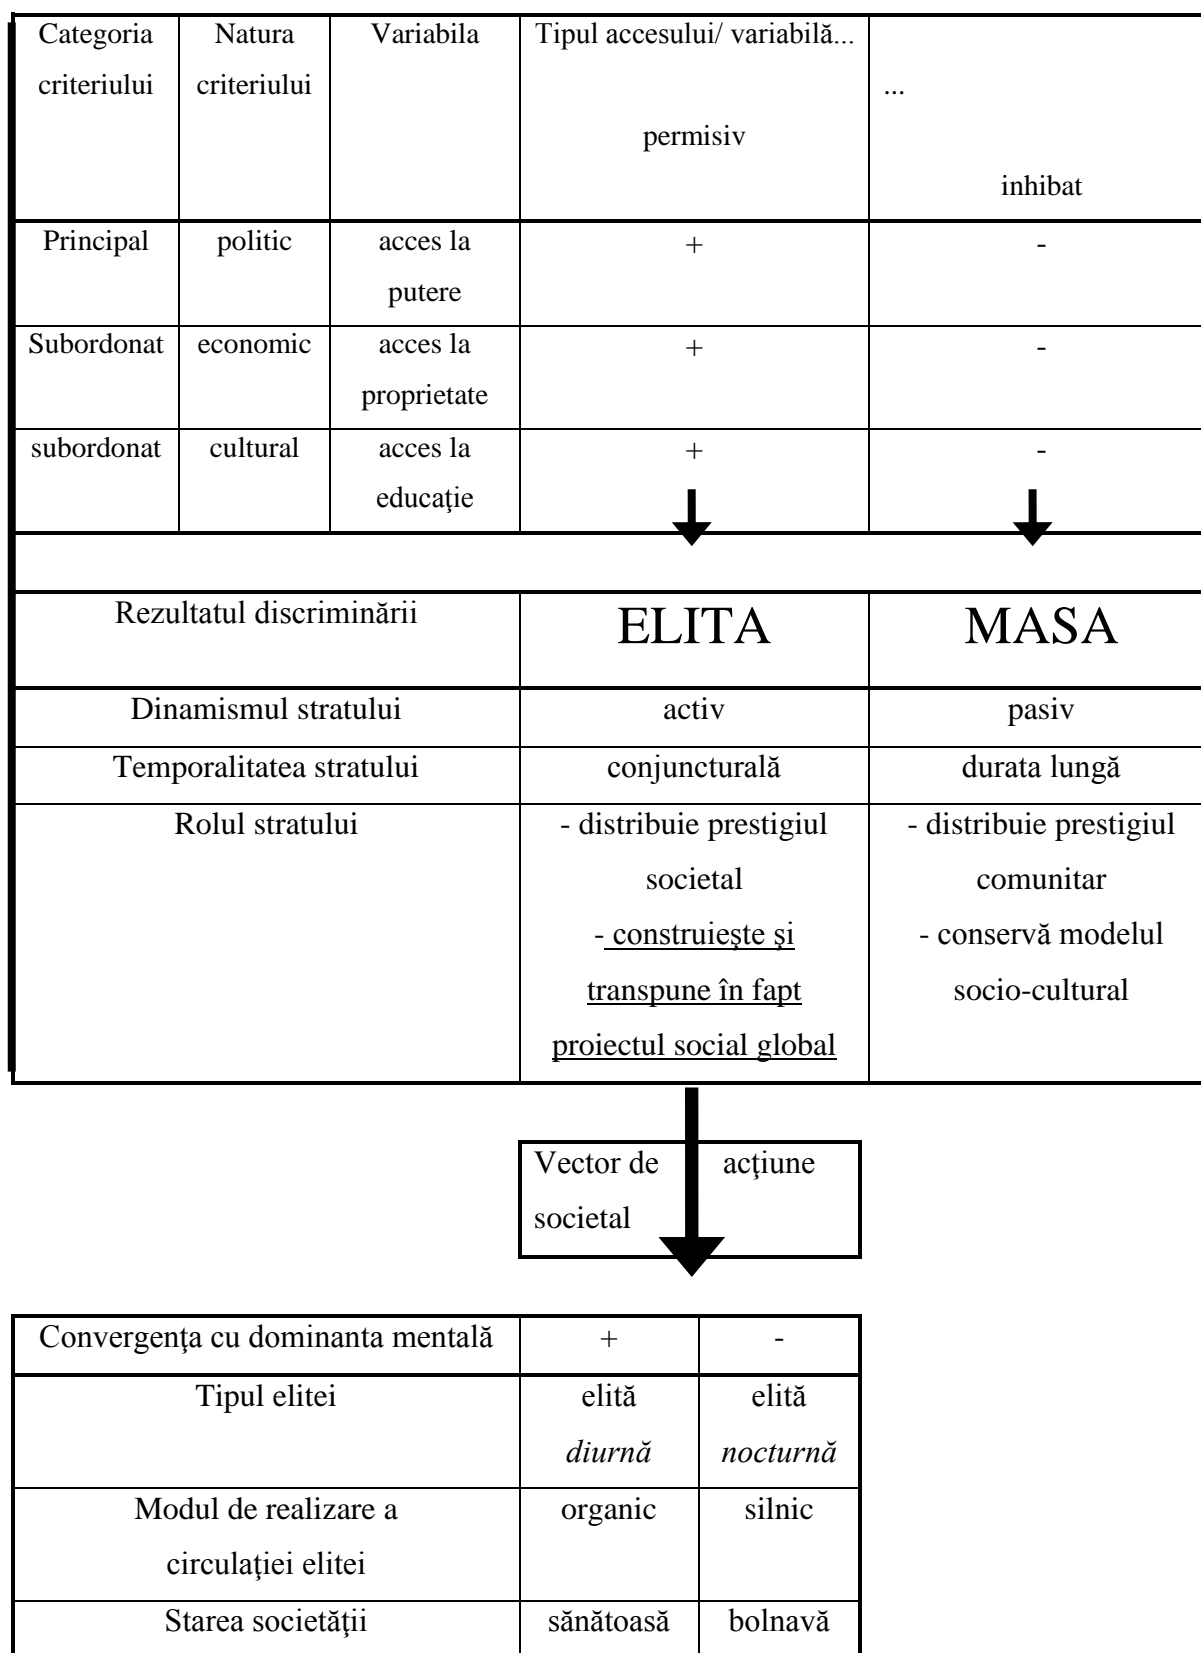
| Categoria criteriului | Natura criteriului | Variabila | Tipul accesului/ variabilă... permisiv | ... inhibat |
|---|---|---|---|---|
| Principal | politic | acces la putere | + | - |
| Subordonat | economic | acces la proprietate | + | - |
| subordonat | cultural | acces la educaţie | + | - |

| Rezultatul discriminării | ELITA | MASA |
|---|---|---|
| Dinamismul stratului | activ | pasiv |
| Temporalitatea stratului | conjuncturală | durata lungă |
| Rolul stratului | - distribuie prestigiul societal - construieşte şi transpune în fapt proiectul social global | - distribuie prestigiul comunitar - conservă modelul socio-cultural |

Vector de acţiune societal

| Convergenţa cu dominanta mentală | + | - |
|---|---|---|
| Tipul elitei | elită *diurnă* | elită *nocturnă* |
| Modul de realizare a circulaţiei elitei | organic | silnic |
| Starea societăţii | sănătoasă | bolnavă |